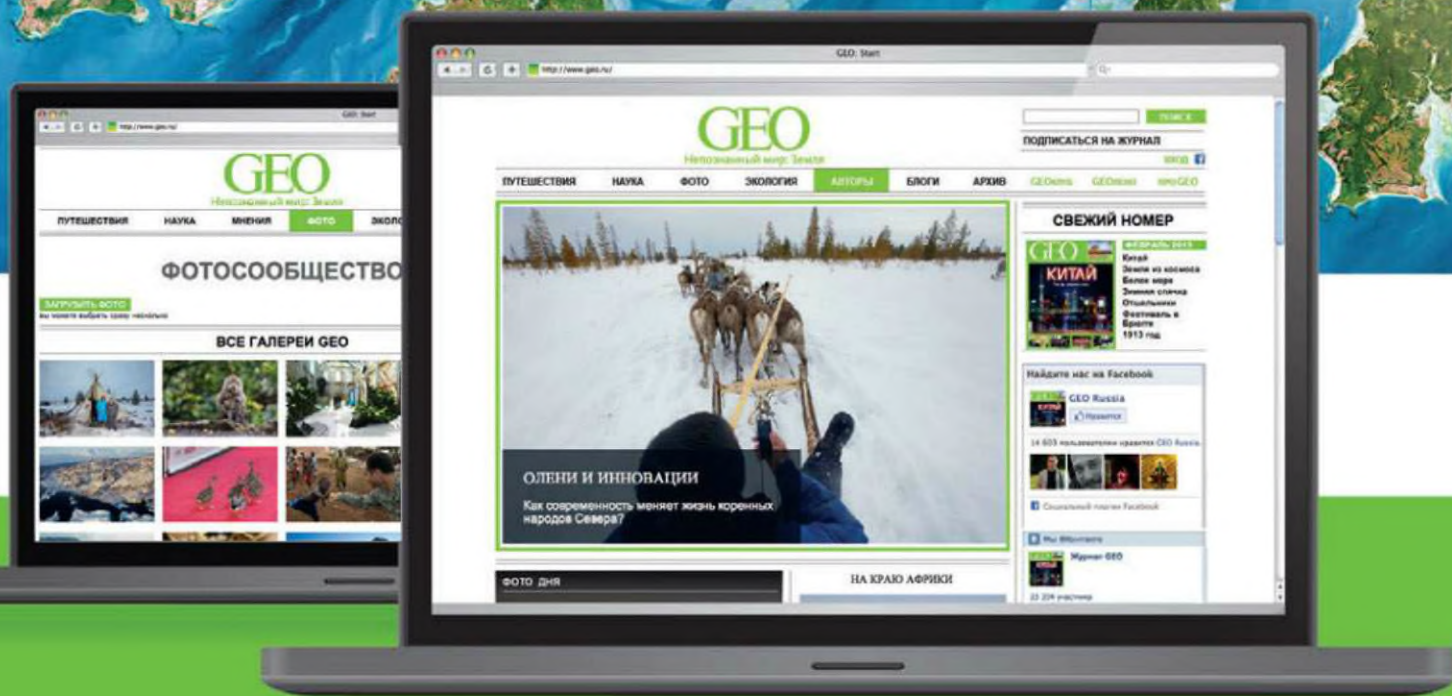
GEO: Start
http://www.geo.ru/
GEO
Непознанный мир: Земля
ПУТЕШЕСТВИЯ
НАУКА
МНЕНИЯ
ФОТО
ЭКОЛО
ФОТОСООБЩЕСТВО
ЗАГРУЗИТЬ ФОТО
ВСЕ ГАЛЕРЕИ GEO

GEO: Start
http://www.geo.ru/
GEO
Непознанный мир: Земля
ПОИСК
ПОДПИСАТЬСЯ НА ЖУРНАЛ
ВХОД
ПУТЕШЕСТВИЯ
НАУКА
ФОТО
ЭКОЛОГИЯ
АВТОРЫ
БЛОГИ
АРХИВ
GEOkids
GEOkino
npoGEO
ОЛЕНИ И ИННОВАЦИИ
Как современность меняет жизнь коренных народов Севера?
СВЕЖИЙ НОМЕР
GEO
КИТАЙ
ФЕВРАЛЬ 2013
Китай
Земля из космоса
Белое море
Зимняя спячка
Отшельники
Фотовыставка в Европе
1913 год
Найдите нас на Facebook
GEO Russia
Нравится
14 603 пользователям нравится GEO Russia.
Социальный плагин Facebook
Мы ВКонтакте
Журнал GEO
22 204 участника
ФОТО ДНЯ
НА КРАЮ АФРИКИ